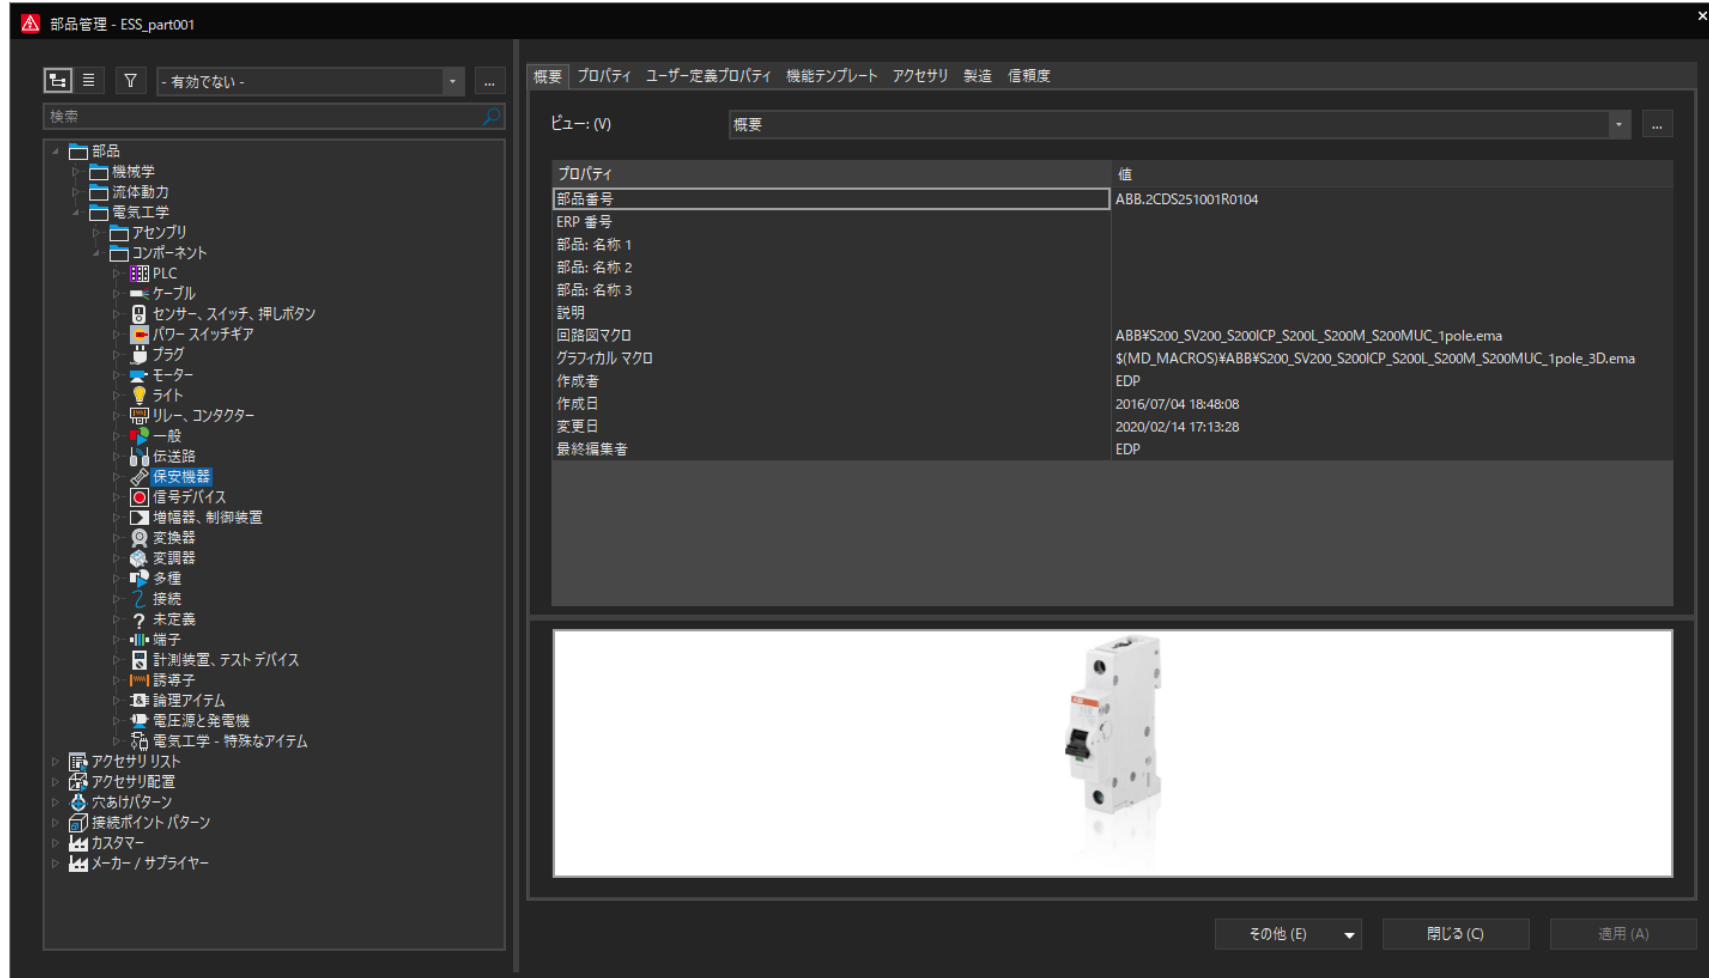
部品管理 - ESS_part001

- 有効でない -
...
検索

部品
機械学
流体動力
電気工学
アセンブリ
コンポーネント
PLC
ケーブル
センサー、スイッチ、押しボタン
パワー スイッチギア
プラグ
モーター
ライト
リレー、コンタクター
一般
伝送路
保安機器
信号デバイス
増幅器、制御装置
変換器
変調器
多種
接続
未定義
端子
計測装置、テスト デバイス
誘導子
論理アイテム
電圧源と発電機
電気工学 - 特殊なアイテム
アクセサリ リスト
アクセサリ配置
穴あけパターン
接続ポイント パターン
カスタマー
メーカー / サプライヤー

概要 プロパティ ユーザー定義プロパティ 機能テンプレート アクセサリ 製造 信頼度

ビュー: (V) 概要 ...

| プロパティ | 値 |
|---|---|
| 部品番号 | ABB.2CDS251001R0104 |
| ERP 番号 | |
| 部品: 名称 1 | |
| 部品: 名称 2 | |
| 部品: 名称 3 | |
| 説明 | |
| 回路図マクロ | ABB¥S200_SV200_S200ICP_S200L_S200M_S200MUC_1pole.ema |
| グラフィカル マクロ | $(MD_MACROS)¥ABB¥S200_SV200_S200ICP_S200L_S200M_S200MUC_1pole_3D.ema |
| 作成者 | EDP |
| 作成日 | 2016/07/04 18:48:08 |
| 変更日 | 2020/02/14 17:13:28 |
| 最終編集者 | EDP |

その他 (E) 閉じる (C) 適用 (A)